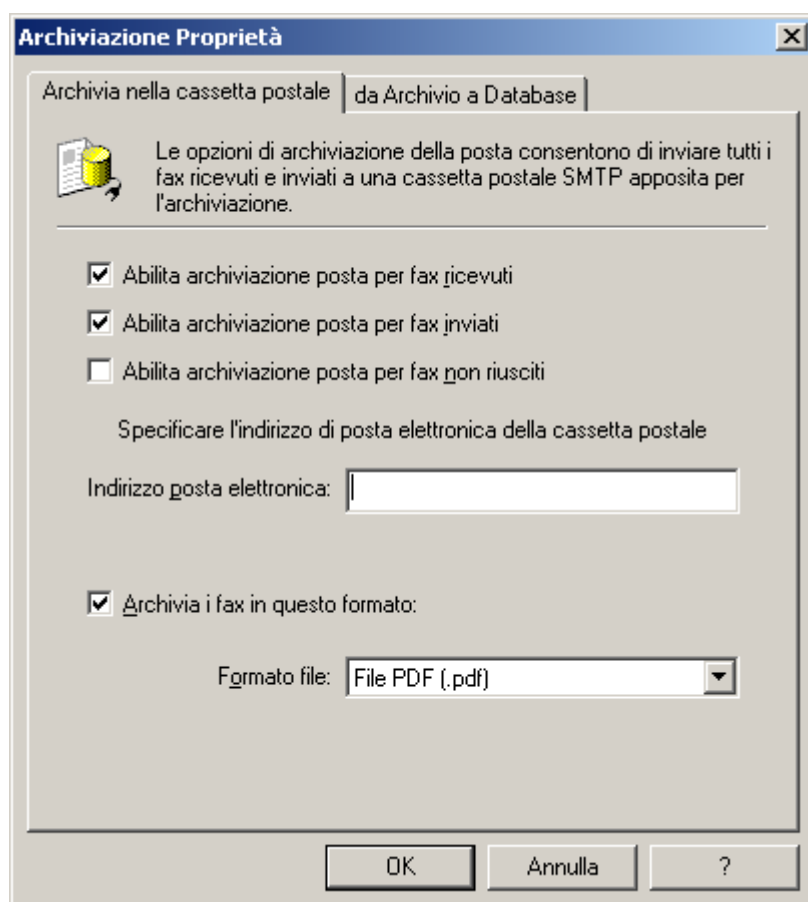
Archiviazione Proprietà

Archivia nella cassetta postale | da Archivio a Database

Le opzioni di archiviazione della posta consentono di inviare tutti i fax ricevuti e inviati a una cassetta postale SMTP apposita per l'archiviazione.

☑ Abilita archiviazione posta per fax ricevuti

☑ Abilita archiviazione posta per fax inviati

☐ Abilita archiviazione posta per fax non riusciti

Specificare l'indirizzo di posta elettronica della cassetta postale

Indirizzo posta elettronica:

☑ Archivia i fax in questo formato:

Formato file: File PDF (.pdf)

OK | Annulla | ?